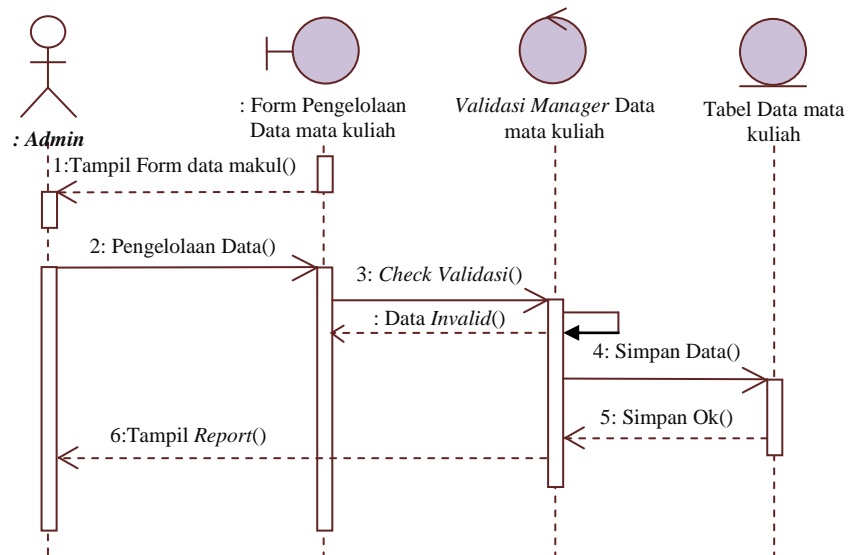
: Admin

: Form Pengelolaan Data mata kuliah

Validasi Manager Data mata kuliah

Tabel Data mata kuliah

1:Tampil Form data makul()

2: Pengelolaan Data()

3: Check Validasi()

: Data Invalid()

4: Simpan Data()

5: Simpan Ok()

6:Tampil Report()